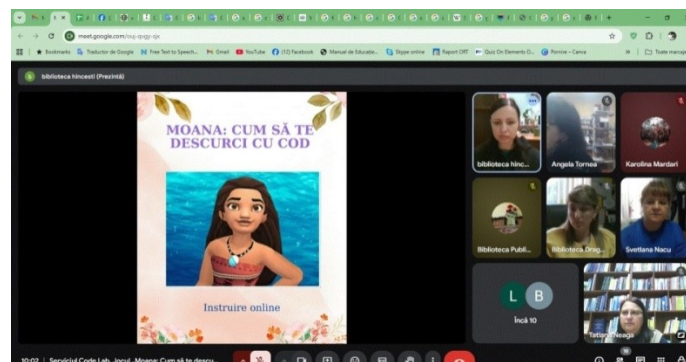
meet.google.com/ouj-qxgy-ajx

Bookmarks | Traducător de Google | Free Text to Speech... | Gmail | YouTube | (12) Facebook | Manual de Educatie... | Skype online | Report ORT | Quiz On Elements O... | Pornire – Canva | Toate marcajele

biblioteca hincesti (Prezintă)

MOANA: CUM SĂ TE DESCURCI CU COD

Instruire online

biblioteca hinc...

Angela Tornea

Karolina Mardari

Biblioteca Publi...

Biblioteca Drag...

Svetlana Nacu

L B

Încă 10

Tatiana Neaga

10:02 | Serviciul Code Lab. Jocul: Moana: Cum să te descu...